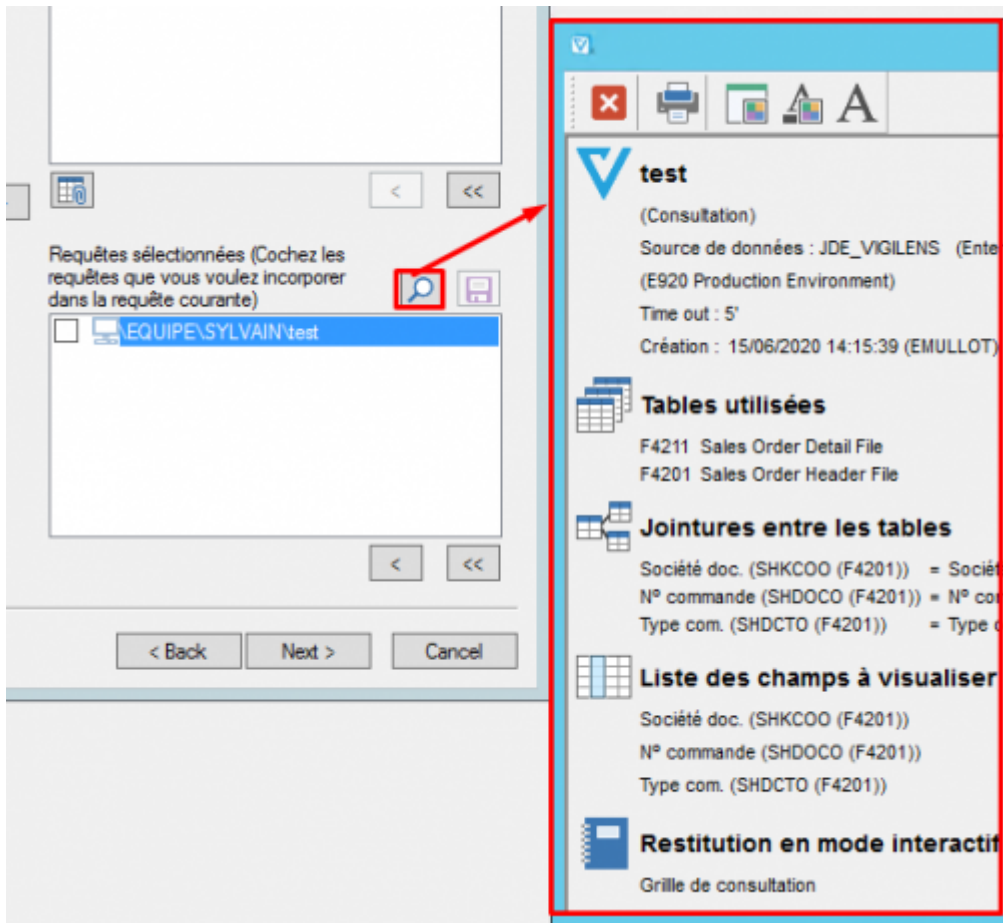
<

<<

Requêtes sélectionnées (Cochez les requêtes que vous voulez incorporer dans la requête courante)

\EQUIPE\SYLVAIN\test

<

<<

< Back

Next >

Cancel

test

(Consultation)

Source de données : JDE_VIGILENS (Ente

(E920 Production Environment)

Time out : 5'

Création : 15/06/2020 14:15:39 (EMULLOT)

Tables utilisées

F4211 Sales Order Detail File

F4201 Sales Order Header File

Jointures entre les tables

Société doc. (SHKCOO (F4201)) = Sociét

Nº commande (SHDOCO (F4201)) = Nº co

Type com. (SHDCTO (F4201)) = Type c

Liste des champs à visualiser

Société doc. (SHKCOO (F4201))

Nº commande (SHDOCO (F4201))

Type com. (SHDCTO (F4201))

Restitution en mode interactif

Grille de consultation